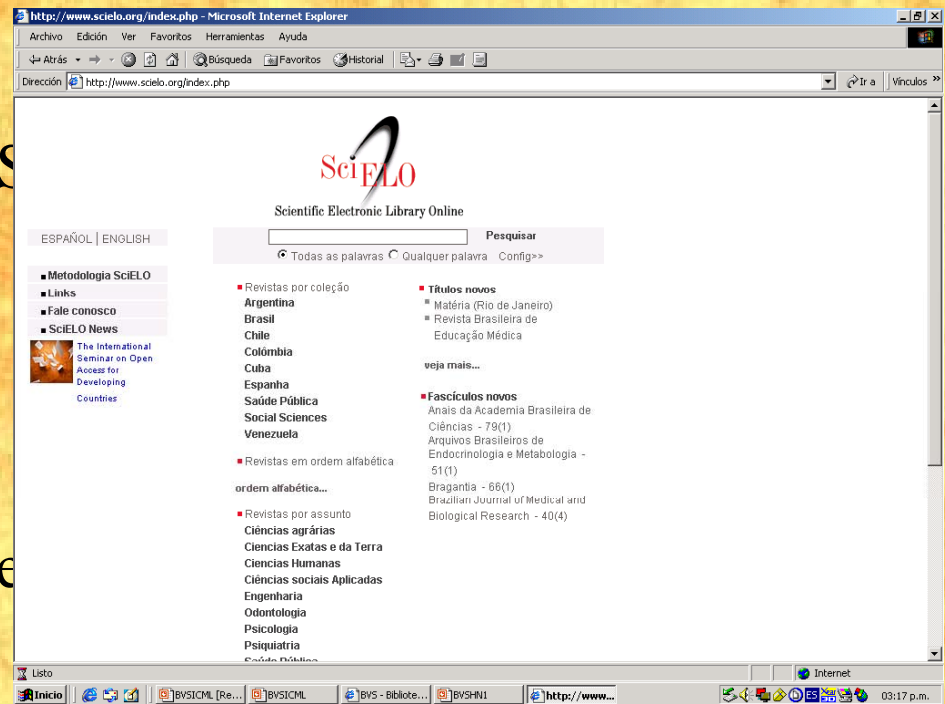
http://www.scielo.org/index.php - Microsoft Internet Explorer

Archivo Edición Ver Favoritos Herramientas Ayuda

Atrás Búsqueda Favoritos Historial

Dirección http://www.scielo.org/index.php Ir a Vínculos »

S

SciELO

Scientific Electronic Library Online

Pesquisar

Todas as palavras Qualquer palavra Config>>

ESPAÑOL | ENGLISH

Metodologia SciELO
Links
Fale conosco
SciELO News

The International Seminar on Open Access for Developing Countries

Revistas por coleção
Argentina
Brasil
Chile
Colômbia
Cuba
Espanha
Saúde Pública
Social Sciences
Venezuela

Revistas em ordem alfabética

ordem alfabética...

Revistas por assunto
Ciências agrárias
Ciencias Exatas e da Terra
Ciencias Humanas
Ciências sociais Aplicadas
Engenharia
Odontologia
Psicologia
Psiquiatria
Saúde Pública

Títulos novos
Matéria (Rio de Janeiro)
Revista Brasileira de Educação Médica

veja mais...

Fascículos novos
Anais da Academia Brasileira de Ciências - 79(1)
Arquivos Brasileiros de Endocrinologia e Metabologia - 51(1)
Bragantia - 66(1)
Brazilian Journal of Medical and Biological Research - 40(4)

e

Listo
Internet

Inicio BVSICML [Re... BVSICML BVS - Bibliote... BVSHN1 http://www... 03:17 p.m.